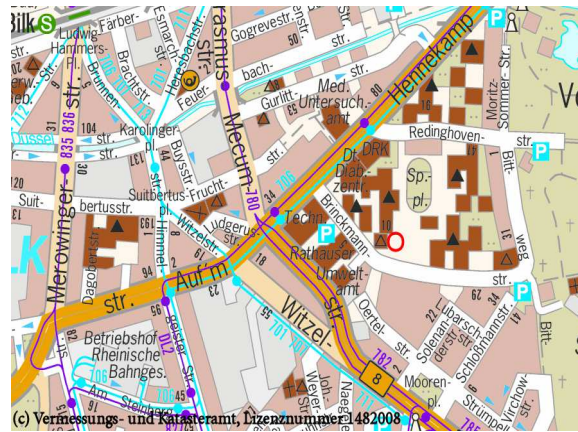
Bilk S
Färber-
Ludwig Hammers-pl.
Esmarch-str.
Herzogstr.
Erasmus-str.
Gogrevestr.
Hennekamp
P
Brachtstr.
Brunnen-
bach-
Feuer-
Gurlitt-
Med. Untersuch.-amt
Moritz-Sommer-Str.
Karolinger-pl.
Buyssstr.
Redinghoven-
Bitt-
Dt. DRK
Diab. zentr.
Sp. pl.
Merowinger-str.
835 836
Suitbertus-
Frucht-
Mecum-
Suit-bertusstr.
Himmel-
Witzelstr.
Ludgerus-
Techn.
Brinckmann-str.
weg
Dagobertstr.
Rathaus
P
Umwelt-amt
Auf'm
Hennekamp
str.
Witzel-
Str.
Oertel-
str.
Solenan-
Lubarsch-
Schloßmannstr.
Betriebshof Rheinische Bahnges.
Joh.-Weyer-Str.
Mooren-pl.
Virchow-
Strümpell
Am Steinkamp
(c) Vermessungs- und Katasteramt, Lizenznummer 1482008